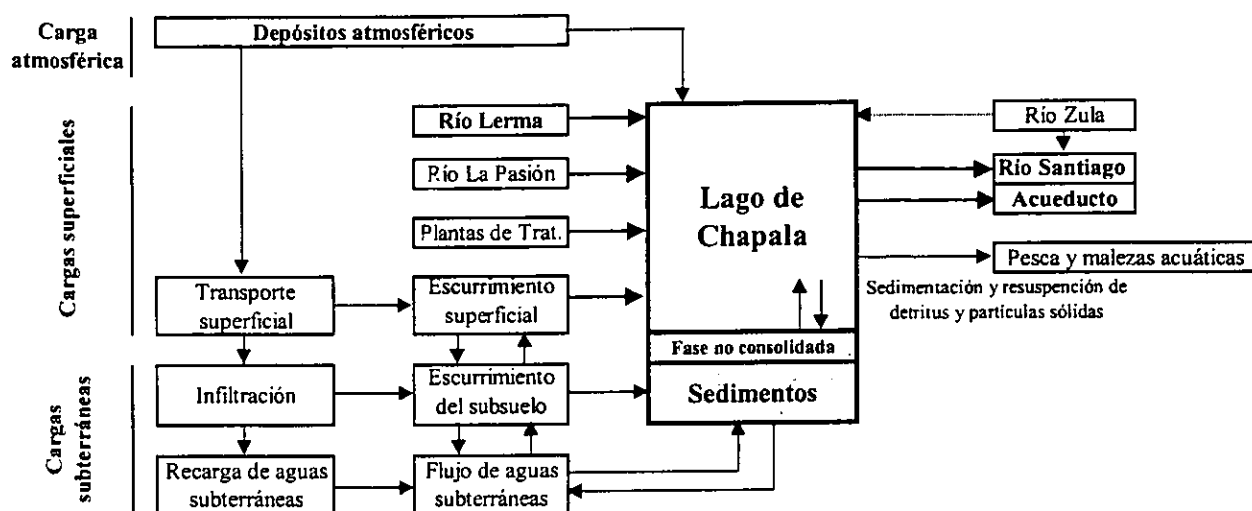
Carga atmosférica

Depósitos atmosféricos

Cargas superficiales

Río Lerma

Río La Pasión

Plantas de Trat.

Lago de Chapala

Río Zula

Río Santiago

Acueducto

Pesca y malezas acuáticas

Sedimentación y resuspención de detritus y partículas sólidas

Transporte superficial

Escurrimiento superficial

Fase no consolidada

Cargas subterráneas

Infiltración

Escurrimiento del subsuelo

Sedimentos

Recarga de aguas subterráneas

Flujo de aguas subterráneas